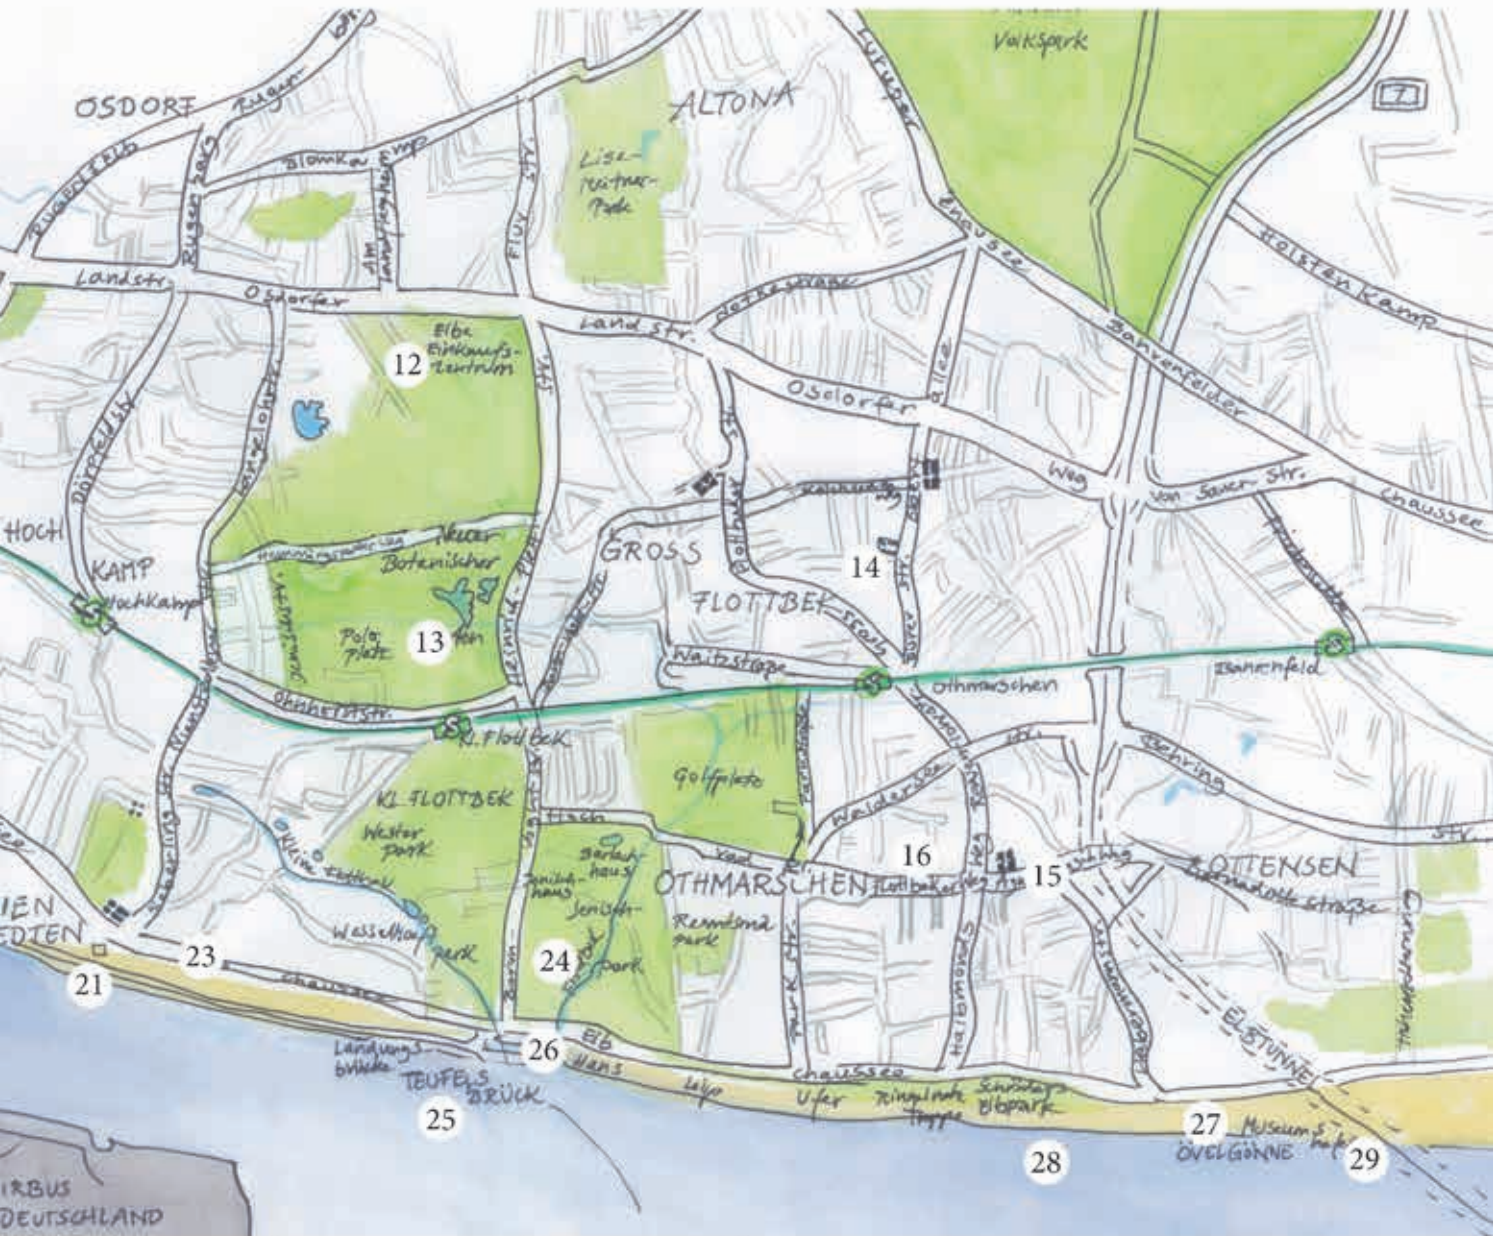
OSDORF
Rugen
Blomkamp
Rugenbarg
Am Landpflegeheim
Flurstr.
Lise-Meitner-Park
ALTONA
Luruper
Volkspark
7
Chaussee
Holstenkamp
Landstr.
Osdorfer
Landstr.
Gothestraße
Bahrenfelder
Elbe Einkaufs-zentrum
12
Osdorfer
Allee
Dürerstr.
Weg
Von Sauer Str.
Chaussee
Hemmingstedter Weg
Neuer Botanischer Garten
GROSS FLOTTBEK
14
HOCH KAMP
Hochkamp
Jenischstr.
Polo-platz
13
Waitzstraße
Othmarschen
Bahrenfeld
Osdorfer Str.
Kl. Flottbek
KL. FLOTTBEK
Golfplatz
Behring
Str.
Wester park
Kleine Flottbek
Barlach-haus
Jenisch-haus
Jenisch-park
Reemtsma park
16
OTHMARSCHEN
15
OTTENSEN
Bernadotte straße
Wasserkunst park
IEN
EDTEN
23
21
24
Chaussee
Elb
Hans
Leip
Ufer
Chaussee
Ringelnatz Treppe
Schröders Elbpark
ELBTUNNEL
Landungs-brücke
26
TEUFELSBRÜCK
25
27
Museums hafen
ÖVELGÖNNE
28
29
AIRBUS DEUTSCHLAND
Park Str.
Holtenklinker